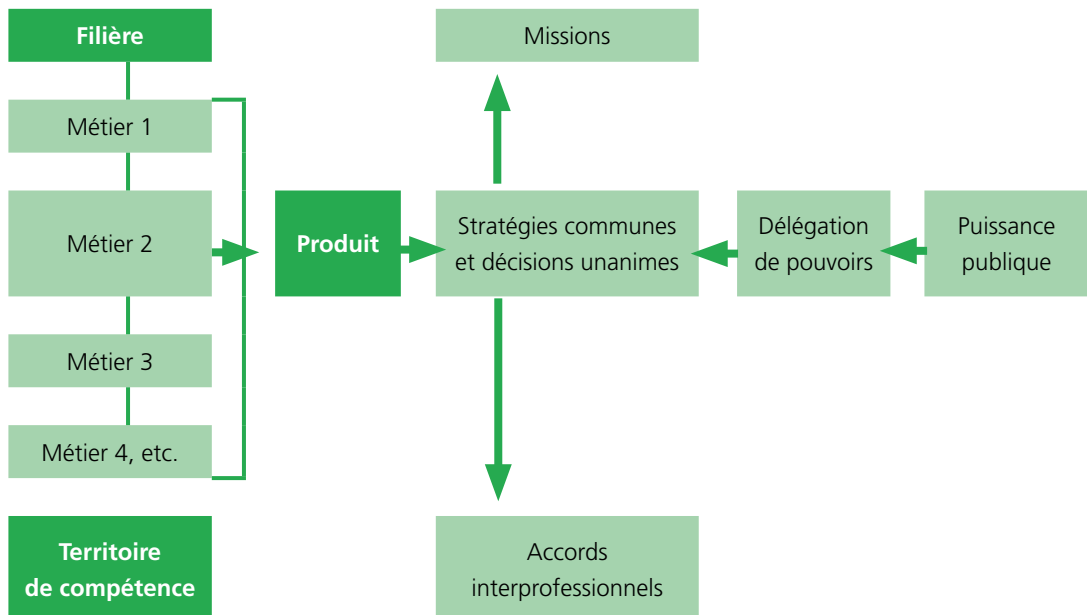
Filière

Métier 1

Métier 2

Métier 3

Métier 4, etc.

Territoire de compétence

Produit

Missions

Stratégies communes et décisions unanimes

Accords interprofessionnels

Délégation de pouvoirs

Puissance publique